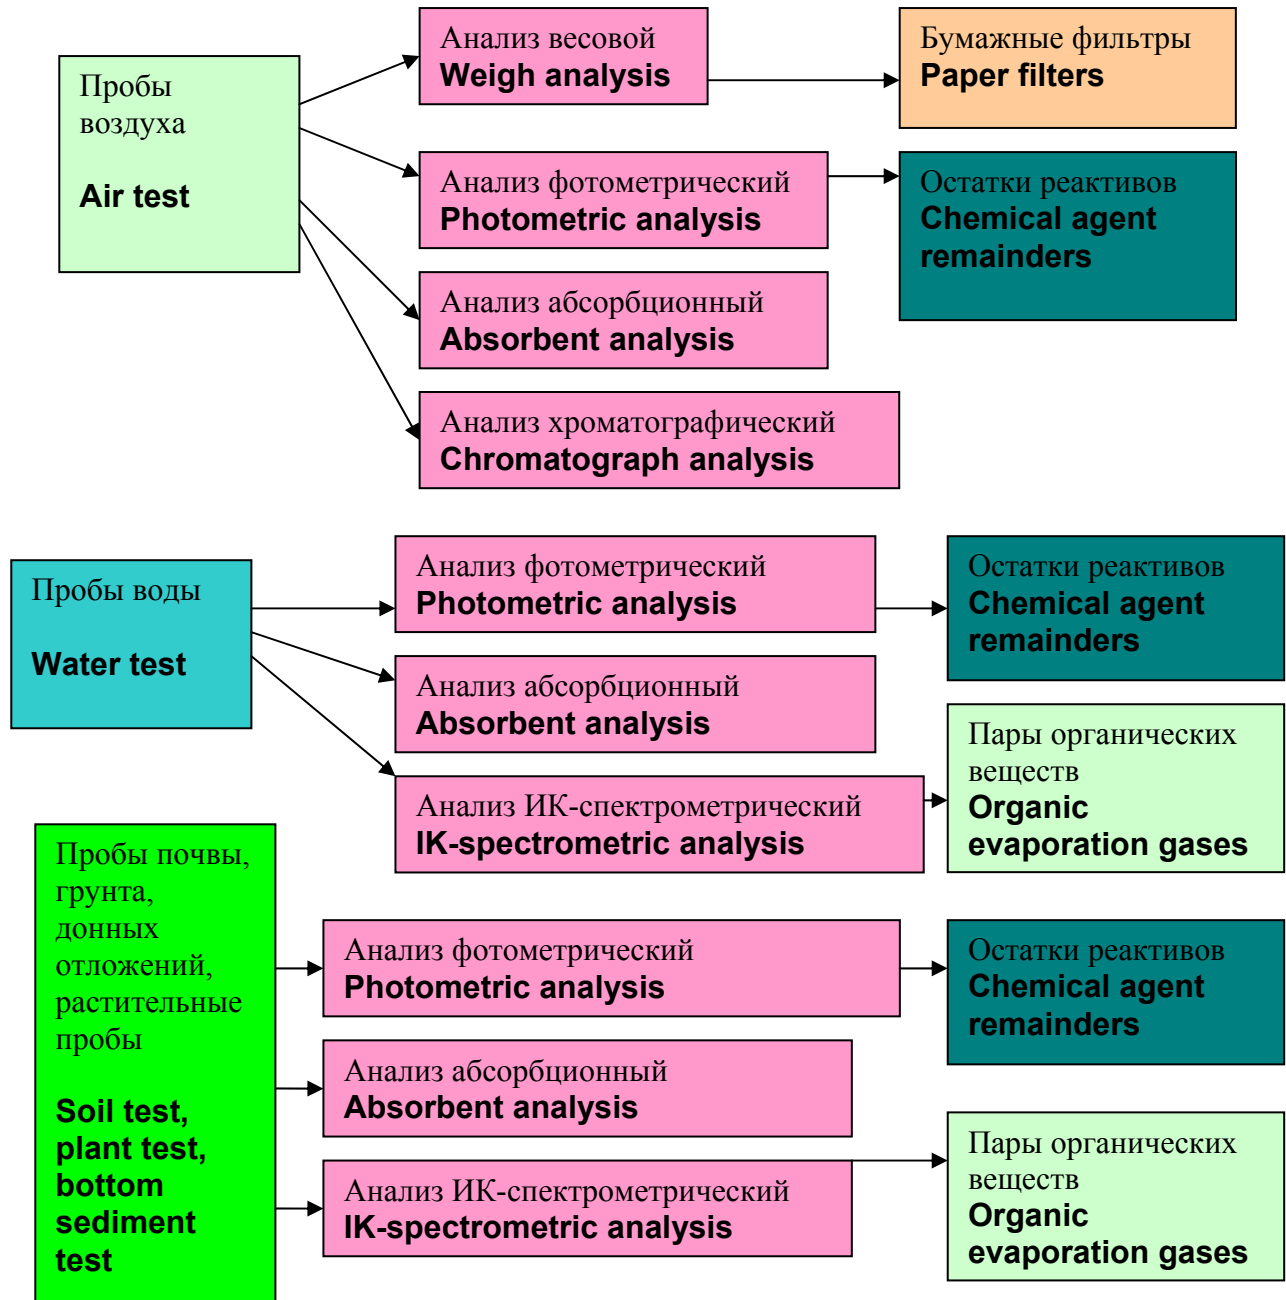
Пробы воздуха

**Air test**

Анализ весовой
**Weigh analysis**

Бумажные фильтры
**Paper filters**

Анализ фотометрический
**Photometric analysis**

Остатки реактивов
**Chemical agent remainders**

Анализ абсорбционный
**Absorbent analysis**

Анализ хроматографический
**Chromatograph analysis**

Пробы воды

**Water test**

Анализ фотометрический
**Photometric analysis**

Остатки реактивов
**Chemical agent remainders**

Анализ абсорбционный
**Absorbent analysis**

Анализ ИК-спектрометрический
**IK-spectrometric analysis**

Пары органических веществ
**Organic evaporation gases**

Пробы почвы, грунта, донных отложений, растительные пробы

**Soil test, plant test, bottom sediment test**

Анализ фотометрический
**Photometric analysis**

Остатки реактивов
**Chemical agent remainders**

Анализ абсорбционный
**Absorbent analysis**

Анализ ИК-спектрометрический
**IK-spectrometric analysis**

Пары органических веществ
**Organic evaporation gases**